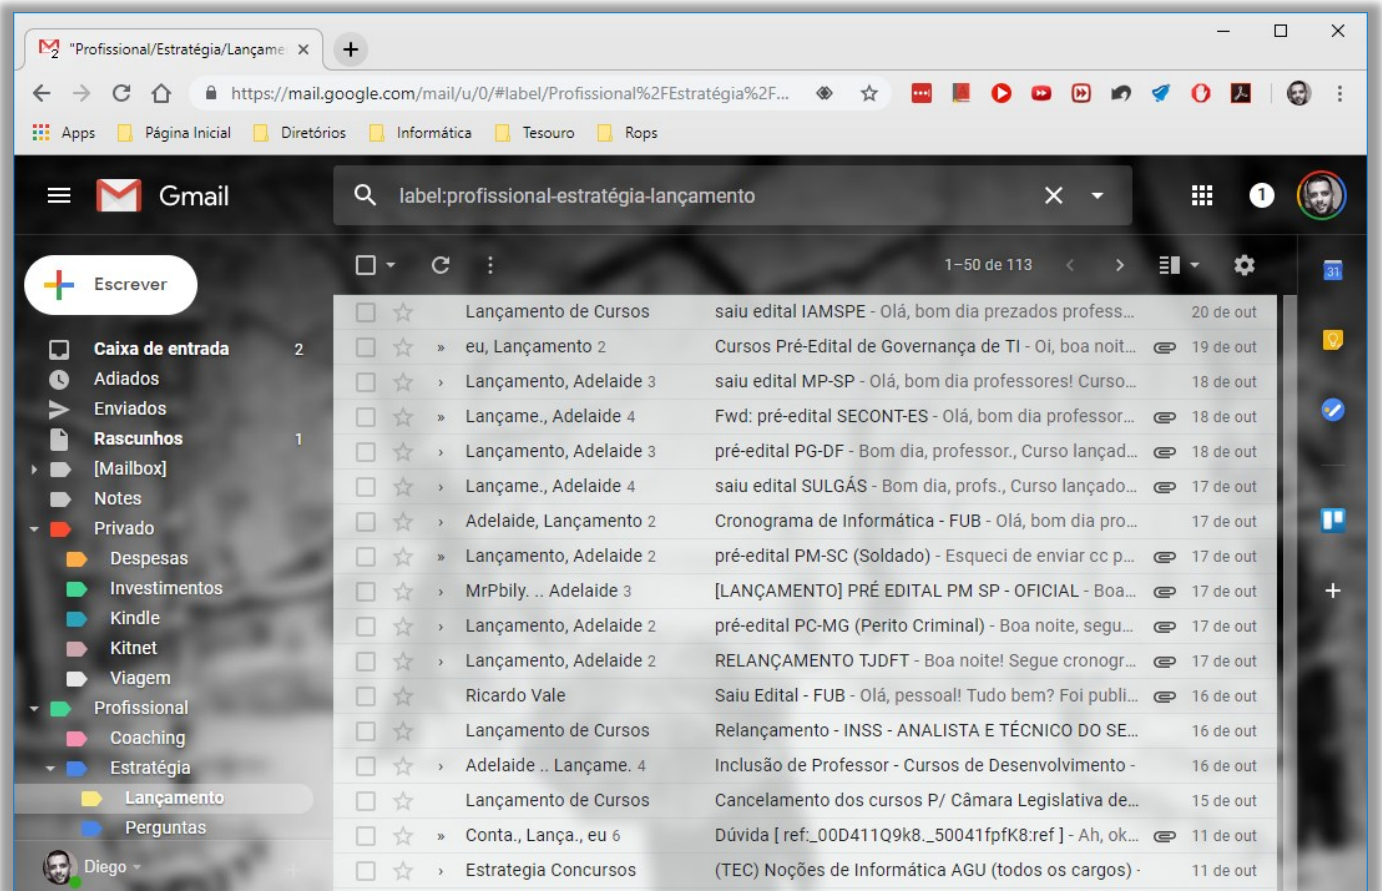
"Profissional/Estratégia/Lançame ×

https://mail.google.com/mail/u/0/#label/Profissional%2FEstratégia%2F...

Apps Página Inicial Diretórios Informática Tesouro Rops

Gmail

label:profissional-estratégia-lançamento

1

Escrever

Caixa de entrada 2
Adiados
Enviados
Rascunhos 1
[Mailbox]
Notes
Privado
Despesas
Investimentos
Kindle
Kitnet
Viagem
Profissional
Coaching
Estratégia
Lançamento
Perguntas

Diego

1–50 de 113

| | | |
|---|---|---|
| Lançamento de Cursos | saiu edital IAMSPE - Olá, bom dia prezados profess... | 20 de out |
| eu, Lançamento 2 | Cursos Pré-Edital de Governança de TI - Oi, boa noit... | 19 de out |
| Lançamento, Adelaide 3 | saiu edital MP-SP - Olá, bom dia professores! Curso... | 18 de out |
| Lançame., Adelaide 4 | Fwd: pré-edital SECONT-ES - Olá, bom dia professor... | 18 de out |
| Lançamento, Adelaide 3 | pré-edital PG-DF - Bom dia, professor., Curso lançad... | 18 de out |
| Lançame., Adelaide 4 | saiu edital SULGÁS - Bom dia, profs., Curso lançado... | 17 de out |
| Adelaide, Lançamento 2 | Cronograma de Informática - FUB - Olá, bom dia pro... | 17 de out |
| Lançamento, Adelaide 2 | pré-edital PM-SC (Soldado) - Esqueci de enviar cc p... | 17 de out |
| MrPbily. .. Adelaide 3 | [LANÇAMENTO] PRÉ EDITAL PM SP - OFICIAL - Boa... | 17 de out |
| Lançamento, Adelaide 2 | pré-edital PC-MG (Perito Criminal) - Boa noite, segu... | 17 de out |
| Lançamento, Adelaide 2 | RELANÇAMENTO TJDFT - Boa noite! Segue cronogr... | 17 de out |
| Ricardo Vale | Saiu Edital - FUB - Olá, pessoal! Tudo bem? Foi publi... | 16 de out |
| Lançamento de Cursos | Relançamento - INSS - ANALISTA E TÉCNICO DO SE... | 16 de out |
| Adelaide .. Lançame. 4 | Inclusão de Professor - Cursos de Desenvolvimento - | 16 de out |
| Lançamento de Cursos | Cancelamento dos cursos P/ Câmara Legislativa de... | 15 de out |
| Conta., Lança., eu 6 | Dúvida [ ref:_00D411Q9k8._50041fpfK8:ref ] - Ah, ok... | 11 de out |
| Estrategia Concursos | (TEC) Noções de Informática AGU (todos os cargos) - | 11 de out |